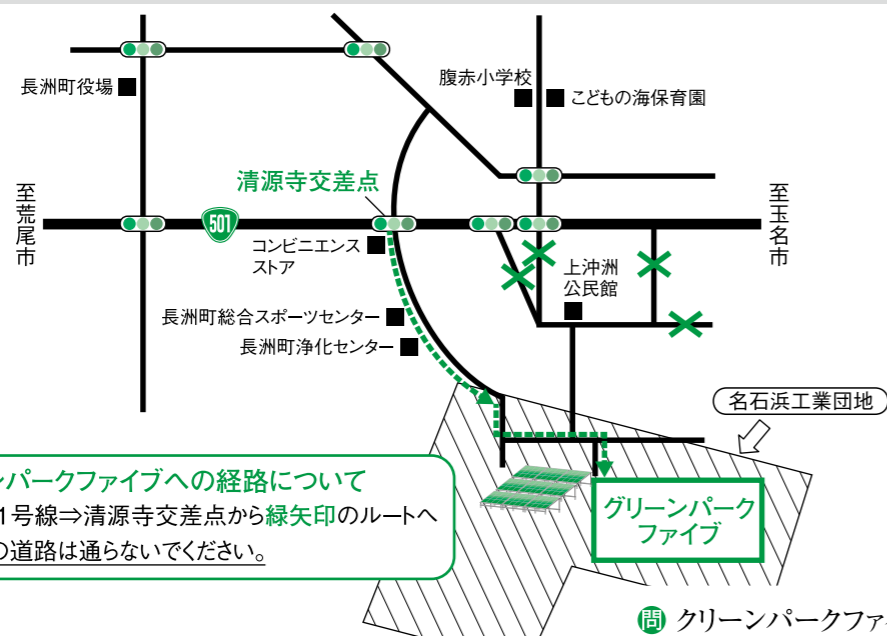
長洲町役場

腹赤小学校

こどもの海保育園

至荒尾市

清源寺交差点

501

至玉名市

コンビニエンスストア

上沖洲公民館

長洲町総合スポーツセンター

長洲町浄化センター

名石浜工業団地

ンパークファイブへの経路について

1号線⇒清源寺交差点から緑矢印のルートへ

の道路は通らないでください。

グリーンパークファイブ

問 クリーンパークファ